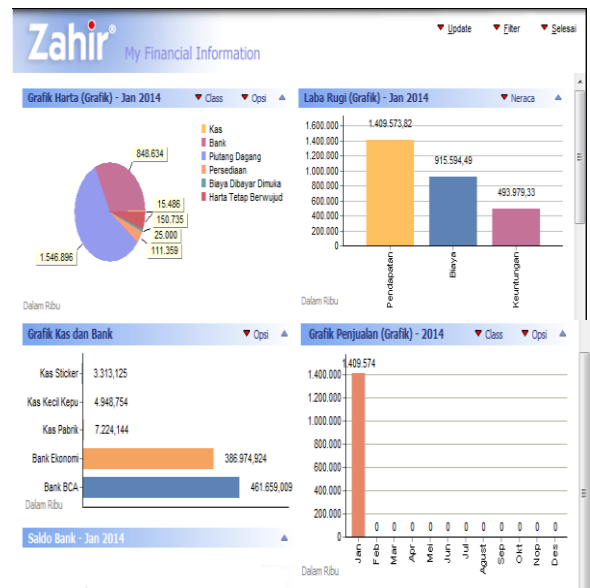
Zahir®
My Financial Information

Update Filter Selesai

Grafik Harta (Grafik) - Jan 2014 Class Opsi

848.634
15.486
150.735
25.000
111.359
1.546.896

Kas
Bank
Piutang Dagang
Persediaan
Biaya Dibayar Dimuka
Harta Tetap Berwujud

Dalam Ribu

Laba Rugi (Grafik) - Jan 2014 Neraca

1.600.000
1.400.000
1.200.000
1.000.000
800.000
600.000
400.000
200.000
0

1.409.573,82
915.594,49
493.979,33

Pendapatan
Biaya
Keuntungan

Dalam Ribu

Grafik Kas dan Bank Opsi

Kas Sticker 3.313,125
Kas Kecil Kepu 4.948,754
Kas Pabrik 7.224,144
Bank Ekonomi 386.974,924
Bank BCA 461.659,009

Dalam Ribu

Grafik Penjualan (Grafik) - 2014 Class Opsi

1.409.574
1.400.000
1.200.000
1.000.000
800.000
600.000
400.000
200.000
0

0 0 0 0 0 0 0 0 0 0 0

Jan
Feb
Mar
Apr
Mei
Jun
Jul
Agust
Sep
Okt
Nop
Des

Dalam Ribu

Saldo Bank - Jan 2014